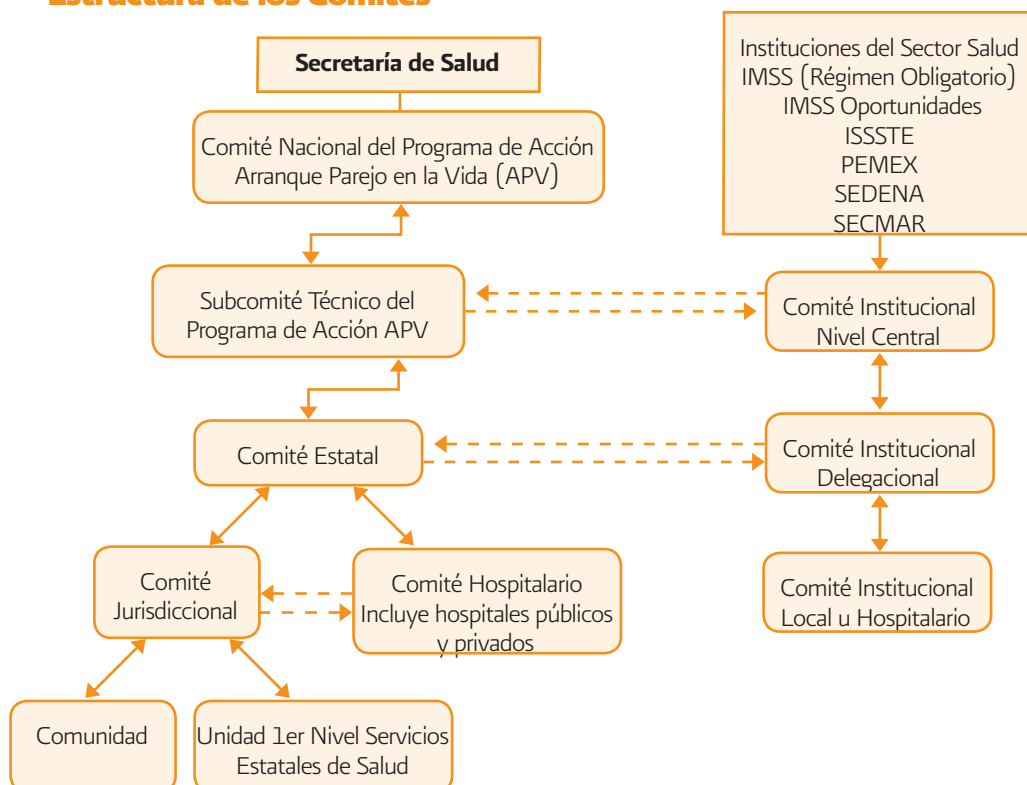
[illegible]

Secretaría de Salud

Comité Nacional del Programa de Acción Arranque Parejo en la Vida (APV)

Instituciones del Sector Salud
IMSS (Régimen Obligatorio)
IMSS Oportunidades
ISSSTE
PEMEX
SEDENA
SECMAR

Subcomité Técnico del Programa de Acción APV

Comité Institucional Nivel Central

Comité Estatal

Comité Institucional Delegacional

Comité Jurisdiccional

Comité Hospitalario Incluye hospitales públicos y privados

Comité Institucional Local u Hospitalario

Comunidad

Unidad 1er Nivel Servicios Estatales de Salud